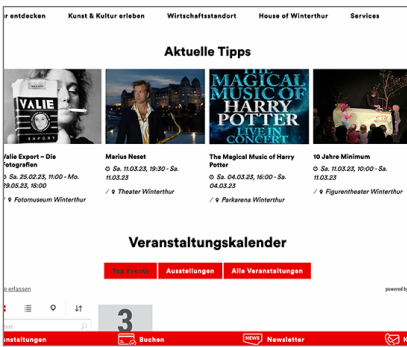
r entdecken Kunst & Kultur erleben Wirtschaftsstandort House of Winterthur Services

Aktuelle Tipps

VALIE EXPORT

Valie Export – Die Fotografien
Sa. 25.02.23, 11:00 - Mo. 29.05.23, 18:00
Fotomuseum Winterthur

Marius Neset
Sa. 11.03.23, 19:30 - Sa. 11.03.23
Theater Winterthur

THE MAGICAL MUSIC OF HARRY POTTER LIVE IN CONCERT

The Magical Music of Harry Potter
Sa. 04.03.23, 16:00 - Sa. 04.03.23
Parkarena Winterthur

10 Jahre Minimum
Sa. 11.03.23, 10:00 - Sa. 11.03.23
Figurentheater Winterthur

Veranstaltungskalender

Top Events Ausstellungen Alle Veranstaltungen

erfassen

powered by

3

nstaltungen Buchen Newsletter